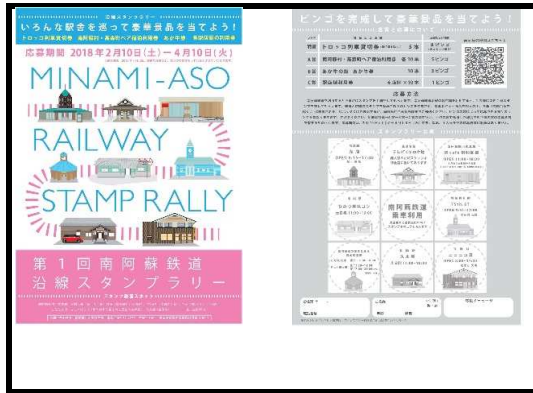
いろんな駅舎を巡って豪華賞品を当てよう!

応募期間 2018年2月10日(土)～4月10日(火)

MINAMI-ASO RAILWAY STAMP RALLY

第1回南阿蘇鉄道沿線スタンプラリー

ビンゴを完成して豪華賞品を当てよう!

| | | | |
|---|---|---|---|
| 特賞 | トロッコ列車貸切券 | 5名 | |
| A賞 | | 10名 | |
| B賞 | あか牛の館 あか牛丼 | 10名 | 2ビンゴ |
| C賞 | | | 1ビンゴ |

応募要項

スタンプラリー台紙

南阿蘇鉄道 乗車利用

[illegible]